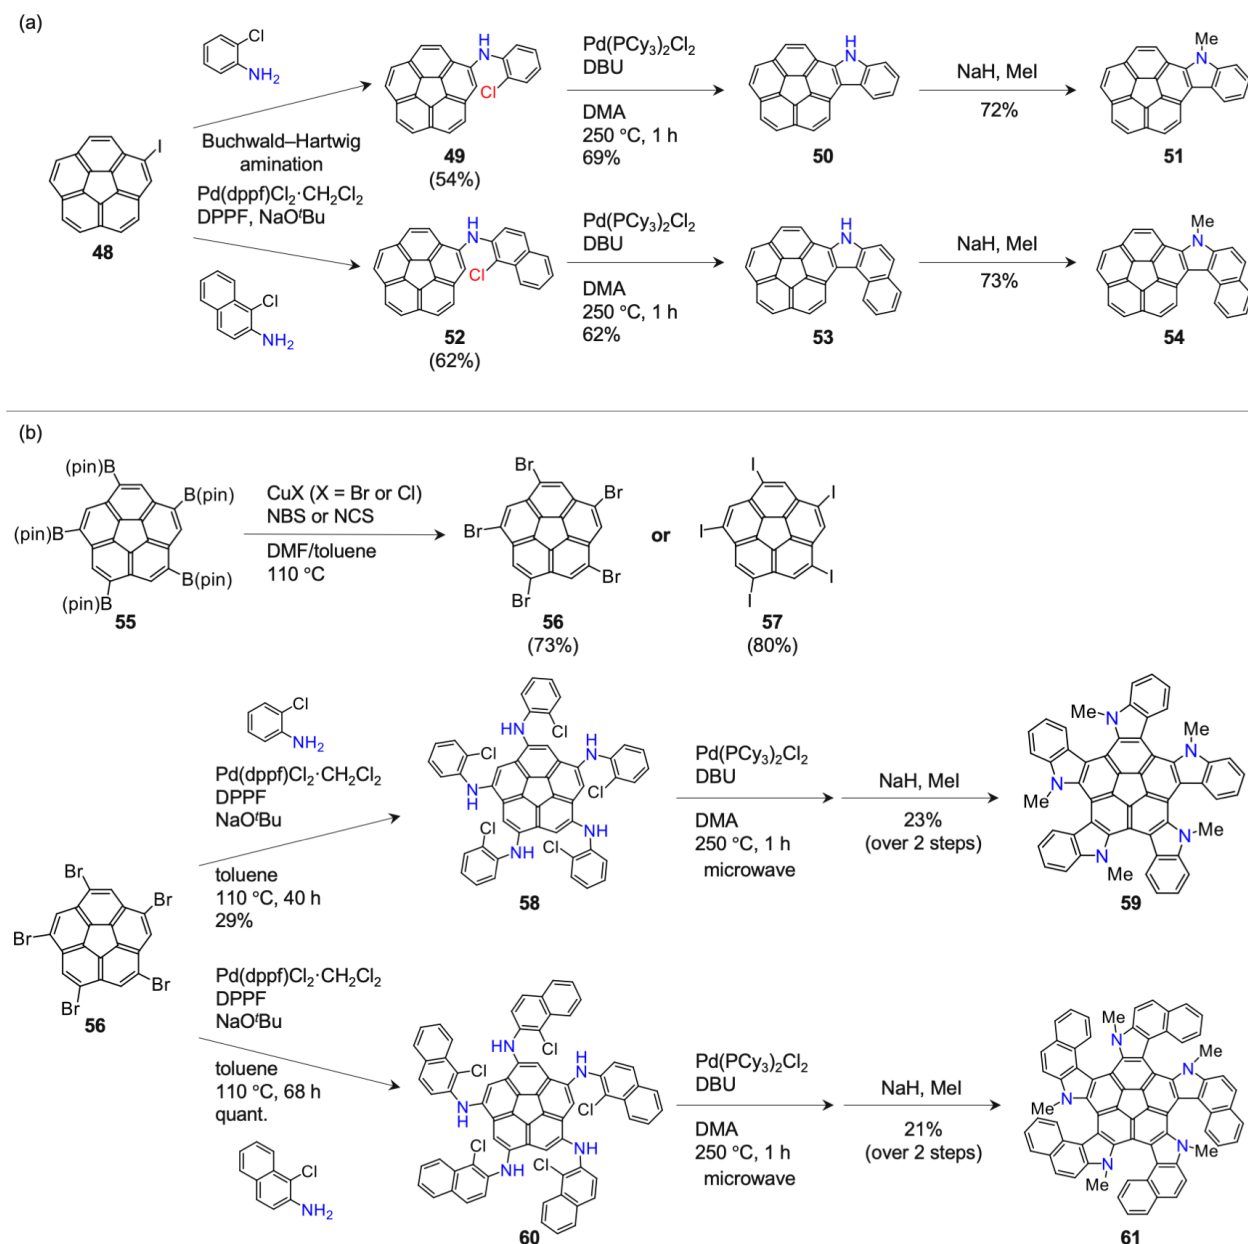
(a)

Cl
$NH_2$

Buchwald–Hartwig amination
$Pd(dppf)Cl_2 \cdot CH_2Cl_2$
DPPF, NaO$^t$Bu

I
48

Cl
$NH_2$

H
N
Cl
49
(54%)

H
N
Cl
52
(62%)

$Pd(PCy_3)_2Cl_2$
DBU
DMA
250 °C, 1 h
69%

$Pd(PCy_3)_2Cl_2$
DBU
DMA
250 °C, 1 h
62%

H
N
50

H
N
53

NaH, MeI
72%

NaH, MeI
73%

Me
N
51

Me
N
54

(b)

(pin)B
B(pin)
(pin)B
B(pin)
(pin)B
55

CuX (X = Br or Cl)
NBS or NCS
DMF/toluene
110 °C

Br
Br
Br
Br
Br
56
(73%)

or

I
I
I
I
I
57
(80%)

Cl
$NH_2$
$Pd(dppf)Cl_2 \cdot CH_2Cl_2$
DPPF
NaO$^t$Bu
toluene
110 °C, 40 h
29%

Br
Br
Br
Br
Br
56

$Pd(dppf)Cl_2 \cdot CH_2Cl_2$
DPPF
NaO$^t$Bu
toluene
110 °C, 68 h
quant.

Cl
$NH_2$

HN
Cl
Cl
N
H
NH
Cl
Cl
NH
NH
Cl
58

$Pd(PCy_3)_2Cl_2$
DBU
DMA
250 °C, 1 h
microwave

NaH, MeI
23%
(over 2 steps)

Me
N
Me
N
N
Me
N
Me
N
Me
59

HN
Cl
Cl
N
H
NH
Cl
Cl
NH
NH
Cl
60

$Pd(PCy_3)_2Cl_2$
DBU
DMA
250 °C, 1 h
microwave

NaH, MeI
21%
(over 2 steps)

Me
N
Me
N
Me
N
N
Me
N
Me
61